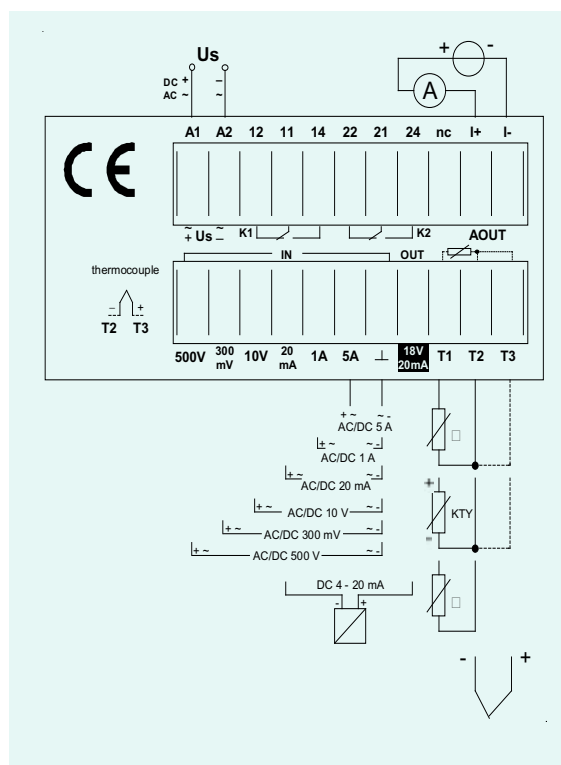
Us

DC +
AC ~

–
~

+ –

A

A1 A2 12 11 14 22 21 24 nc I+ I-

CE

$\tilde{+}$ Us $\tilde{-}$ K1 K2 AOUT

IN OUT

thermocouple

– +
T2 T3

500V 300 mV 10V 20 mA 1A 5A ⊥ 18V 20mA T1 T2 T3

+ ~ ~ -
AC/DC 5 A

± ~ ~ -
AC/DC 1 A

+ ~ ~ -
AC/DC 20 mA

+ ~ ~ -
AC/DC 10 V

+ ~ ~ -
AC/DC 300 mV

+ ~ ~ -
AC/DC 500 V

DC 4 - 20 mA
- +

+
KTY
-

- +